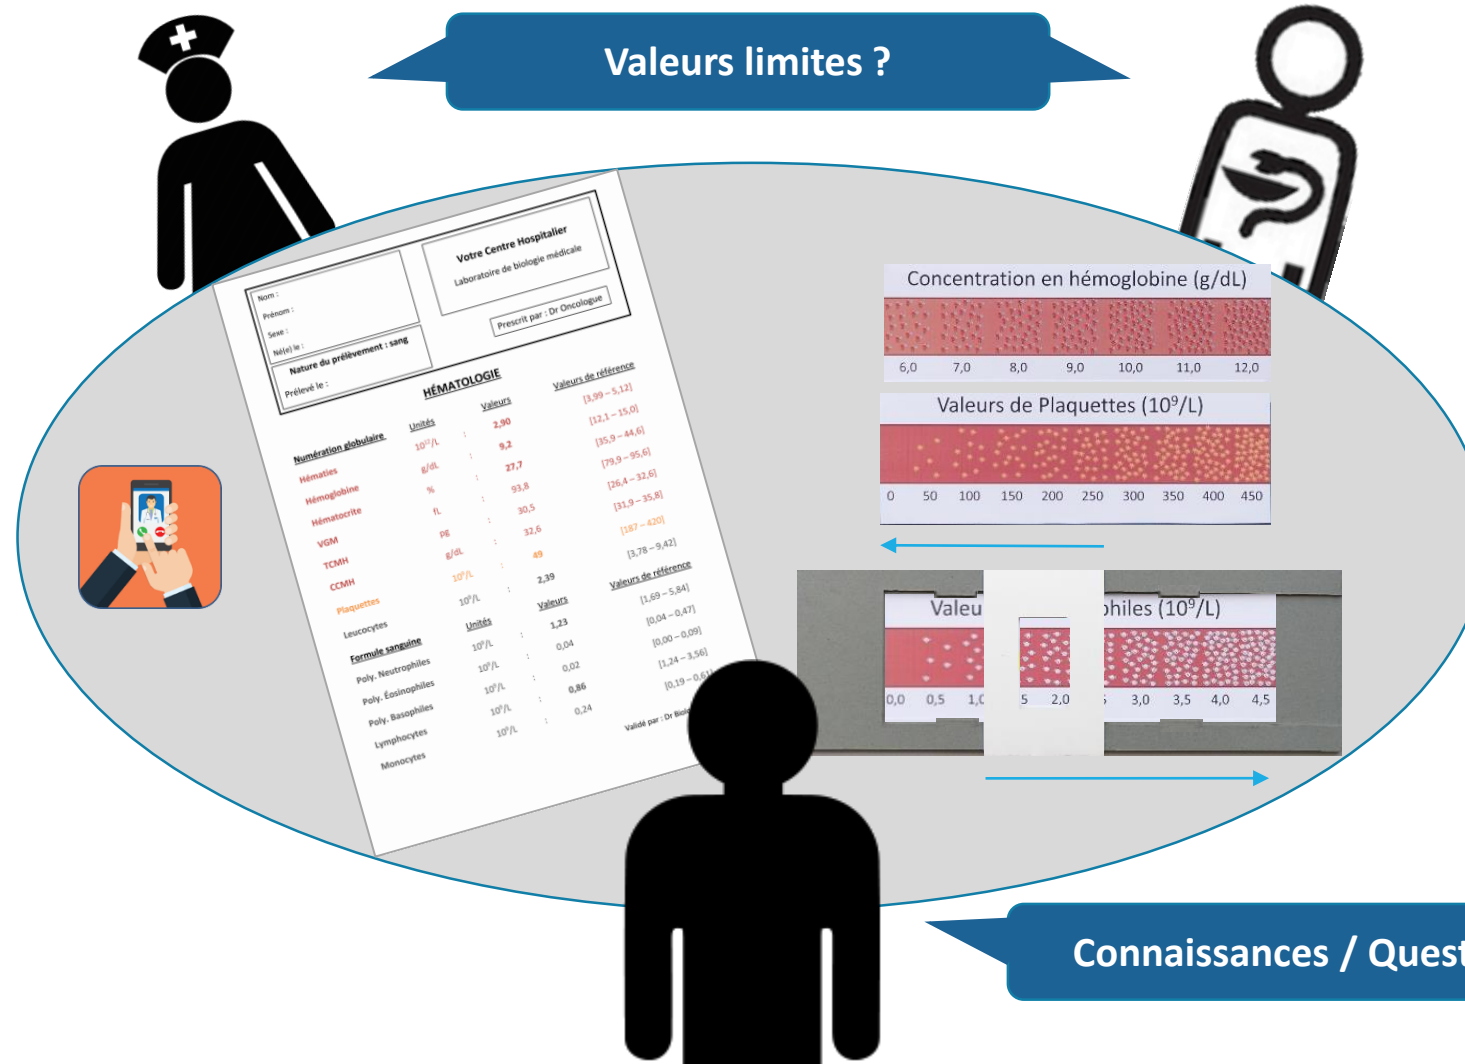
Valeurs limites ?

Nom :
Prénom :
Sexe :
Né(e) le :
Nature du prélèvement : sang
Prélevé le :

Votre Centre Hospitalier
Laboratoire de biologie médicale
Prescrit par : Dr Oncologue

HÉMATOLOGIE

| | Unités | | Valeurs | Valeurs de référence |
|---|---|---|---|---|
| Numération globulaire | | | | |
| Hématies | $10^{12}$/L | : | 2,90 | [3,99 – 5,12] |
| Hémoglobine | g/dL | : | 9,2 | [12,1 – 15,0] |
| Hématocrite | % | : | 27,7 | [35,9 – 44,6] |
| VGM | fL | : | 93,8 | [79,9 – 95,6] |
| TCMH | pg | : | 30,5 | [26,4 – 32,6] |
| CCMH | g/dL | : | 32,6 | [31,9 – 35,8] |
| Plaquettes | $10^9$/L | : | 49 | [187 – 420] |
| Leucocytes | $10^9$/L | : | 2,39 | [3,78 – 9,42] |

| | Unités | | Valeurs | Valeurs de référence |
|---|---|---|---|---|
| Formule sanguine | | | | |
| Poly. Neutrophiles | $10^9$/L | : | 1,23 | [1,69 – 5,84] |
| Poly. Éosinophiles | $10^9$/L | : | 0,04 | [0,04 – 0,47] |
| Poly. Basophiles | $10^9$/L | : | 0,02 | [0,00 – 0,09] |
| Lymphocytes | $10^9$/L | : | 0,86 | [1,24 – 3,56] |
| Monocytes | $10^9$/L | : | 0,24 | [0,19 – 0,6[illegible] |

Validé par : Dr Biol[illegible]

Concentration en hémoglobine (g/dL)
6,0 7,0 8,0 9,0 10,0 11,0 12,0

Valeurs de Plaquettes ($10^9$/L)
0 50 100 150 200 250 300 350 400 450

Valeu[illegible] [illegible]philes ($10^9$/L)
0,0 0,5 1,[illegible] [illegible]5 2,0 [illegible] 3,0 3,5 4,0 4,5

Connaissances / Quest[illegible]